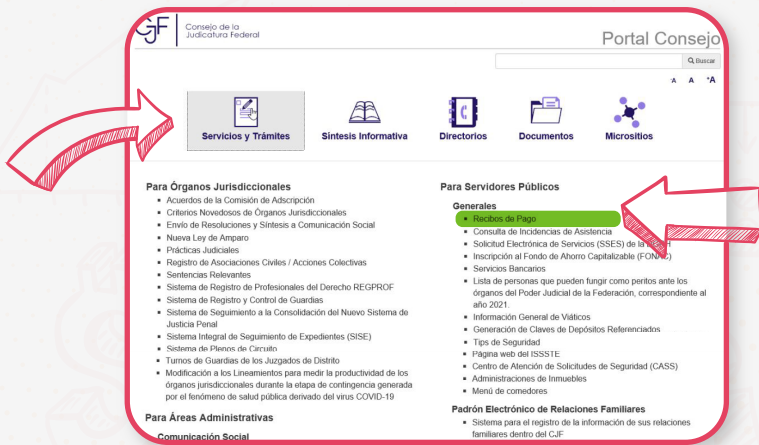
CJF Consejo de la Judicatura Federal

Portal Consejo

Buscar

-A A +A

Servicios y Trámites
Síntesis Informativa
Directorios
Documentos
Micrositios

Para Órganos Jurisdiccionales
- Acuerdos de la Comisión de Adscripción
- Criterios Novedosos de Órganos Jurisdiccionales
- Envío de Resoluciones y Síntesis a Comunicación Social
- Nueva Ley de Amparo
- Prácticas Judiciales
- Registro de Asociaciones Civiles / Acciones Colectivas
- Sentencias Relevantes
- Sistema de Registro de Profesionales del Derecho REGPROF
- Sistema de Registro y Control de Guardias
- Sistema de Seguimiento a la Consolidación del Nuevo Sistema de Justicia Penal
- Sistema Integral de Seguimiento de Expedientes (SISE)
- Sistema de Plenos de Circuito
- Turnos de Guardias de los Juzgados de Distrito
- Modificación a los Lineamientos para medir la productividad de los órganos jurisdiccionales durante la etapa de contingencia generada por el fenómeno de salud pública derivado del virus COVID-19

Para Áreas Administrativas
Comunicación Social

Para Servidores Públicos
Generales
- Recibos de Pago
- Consulta de Incidencias de Asistencia
- Solicitud Electrónica de Servicios (SSES) de la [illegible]
- Inscripción al Fondo de Ahorro Capitalizable (FON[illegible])
- Servicios Bancarios
- Lista de personas que pueden fungir como peritos ante los órganos del Poder Judicial de la Federación, correspondiente al año 2021.
- Información General de Viáticos
- Generación de Claves de Depósitos Referenciados
- Tips de Seguridad
- Página web del ISSSTE
- Centro de Atención de Solicitudes de Seguridad (CASS)
- Administraciones de Inmuebles
- Menú de comedores

Padrón Electrónico de Relaciones Familiares
- Sistema para el registro de la información de sus relaciones familiares dentro del CJF